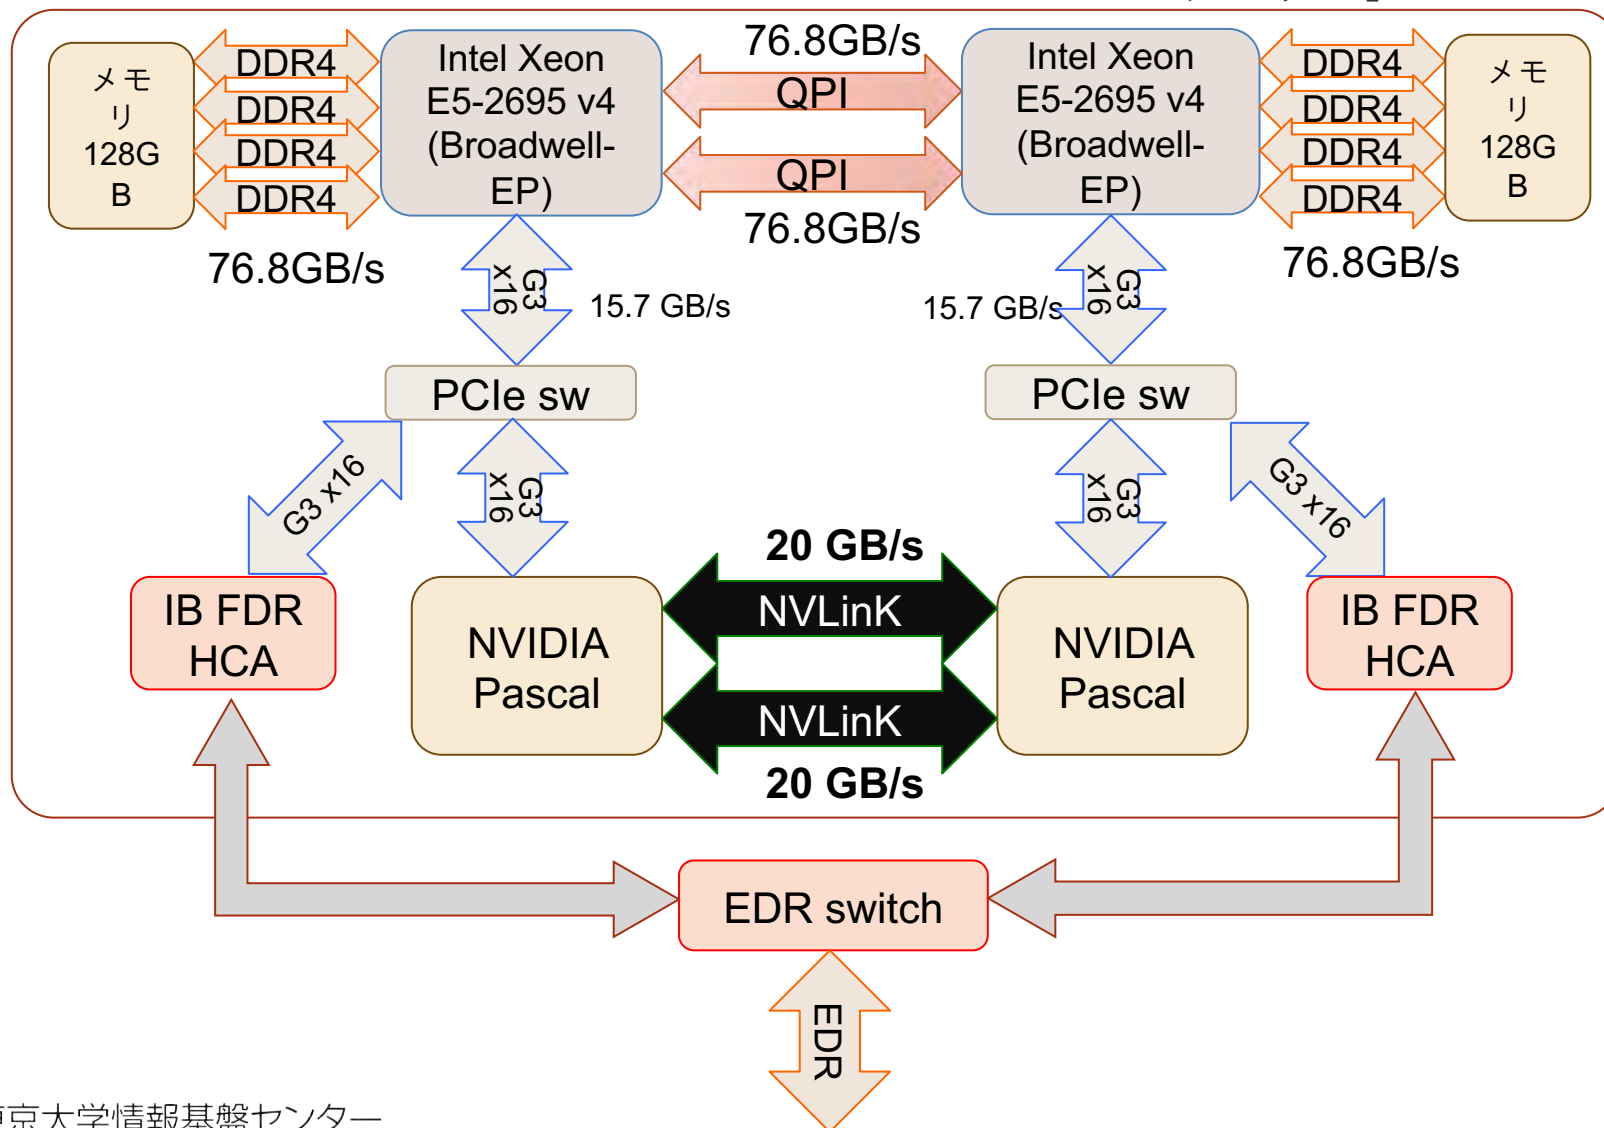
メモリ128GB

DDR4
DDR4
DDR4
DDR4

Intel Xeon E5-2695 v4 (Broadwell-EP)

76.8GB/s
QPI
QPI
76.8GB/s

Intel Xeon E5-2695 v4 (Broadwell-EP)

DDR4
DDR4
DDR4
DDR4

メモリ128GB

76.8GB/s

76.8GB/s

G3 x16
15.7 GB/s

15.7 GB/s
G3 x16

PCIe sw

PCIe sw

G3 x16

G3 x16

G3 x16

G3 x16

20 GB/s
NVLinK
NVLinK
20 GB/s

IB FDR HCA

NVIDIA Pascal

NVIDIA Pascal

IB FDR HCA

EDR switch

EDR

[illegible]京大学情報基盤センター